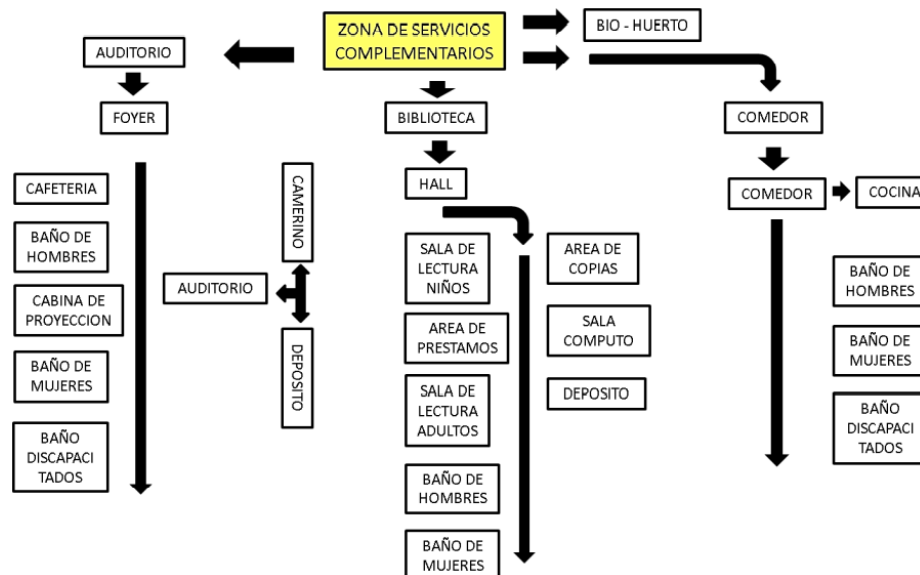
ZONA DE SERVICIOS COMPLEMENTARIOS

BIO - HUERTO

AUDITORIO

FOYER

CAFETERIA

BAÑO DE HOMBRES

CABINA DE PROYECCION

BAÑO DE MUJERES

BAÑO DISCAPACITADOS

CAMERINO

AUDITORIO

DEPOSITO

BIBLIOTECA

HALL

SALA DE LECTURA NIÑOS

AREA DE PRESTAMOS

SALA DE LECTURA ADULTOS

BAÑO DE HOMBRES

BAÑO DE MUJERES

AREA DE COPIAS

SALA COMPUTO

DEPOSITO

COMEDOR

COMEDOR

COCINA

BAÑO DE HOMBRES

BAÑO DE MUJERES

BAÑO DISCAPACITADOS